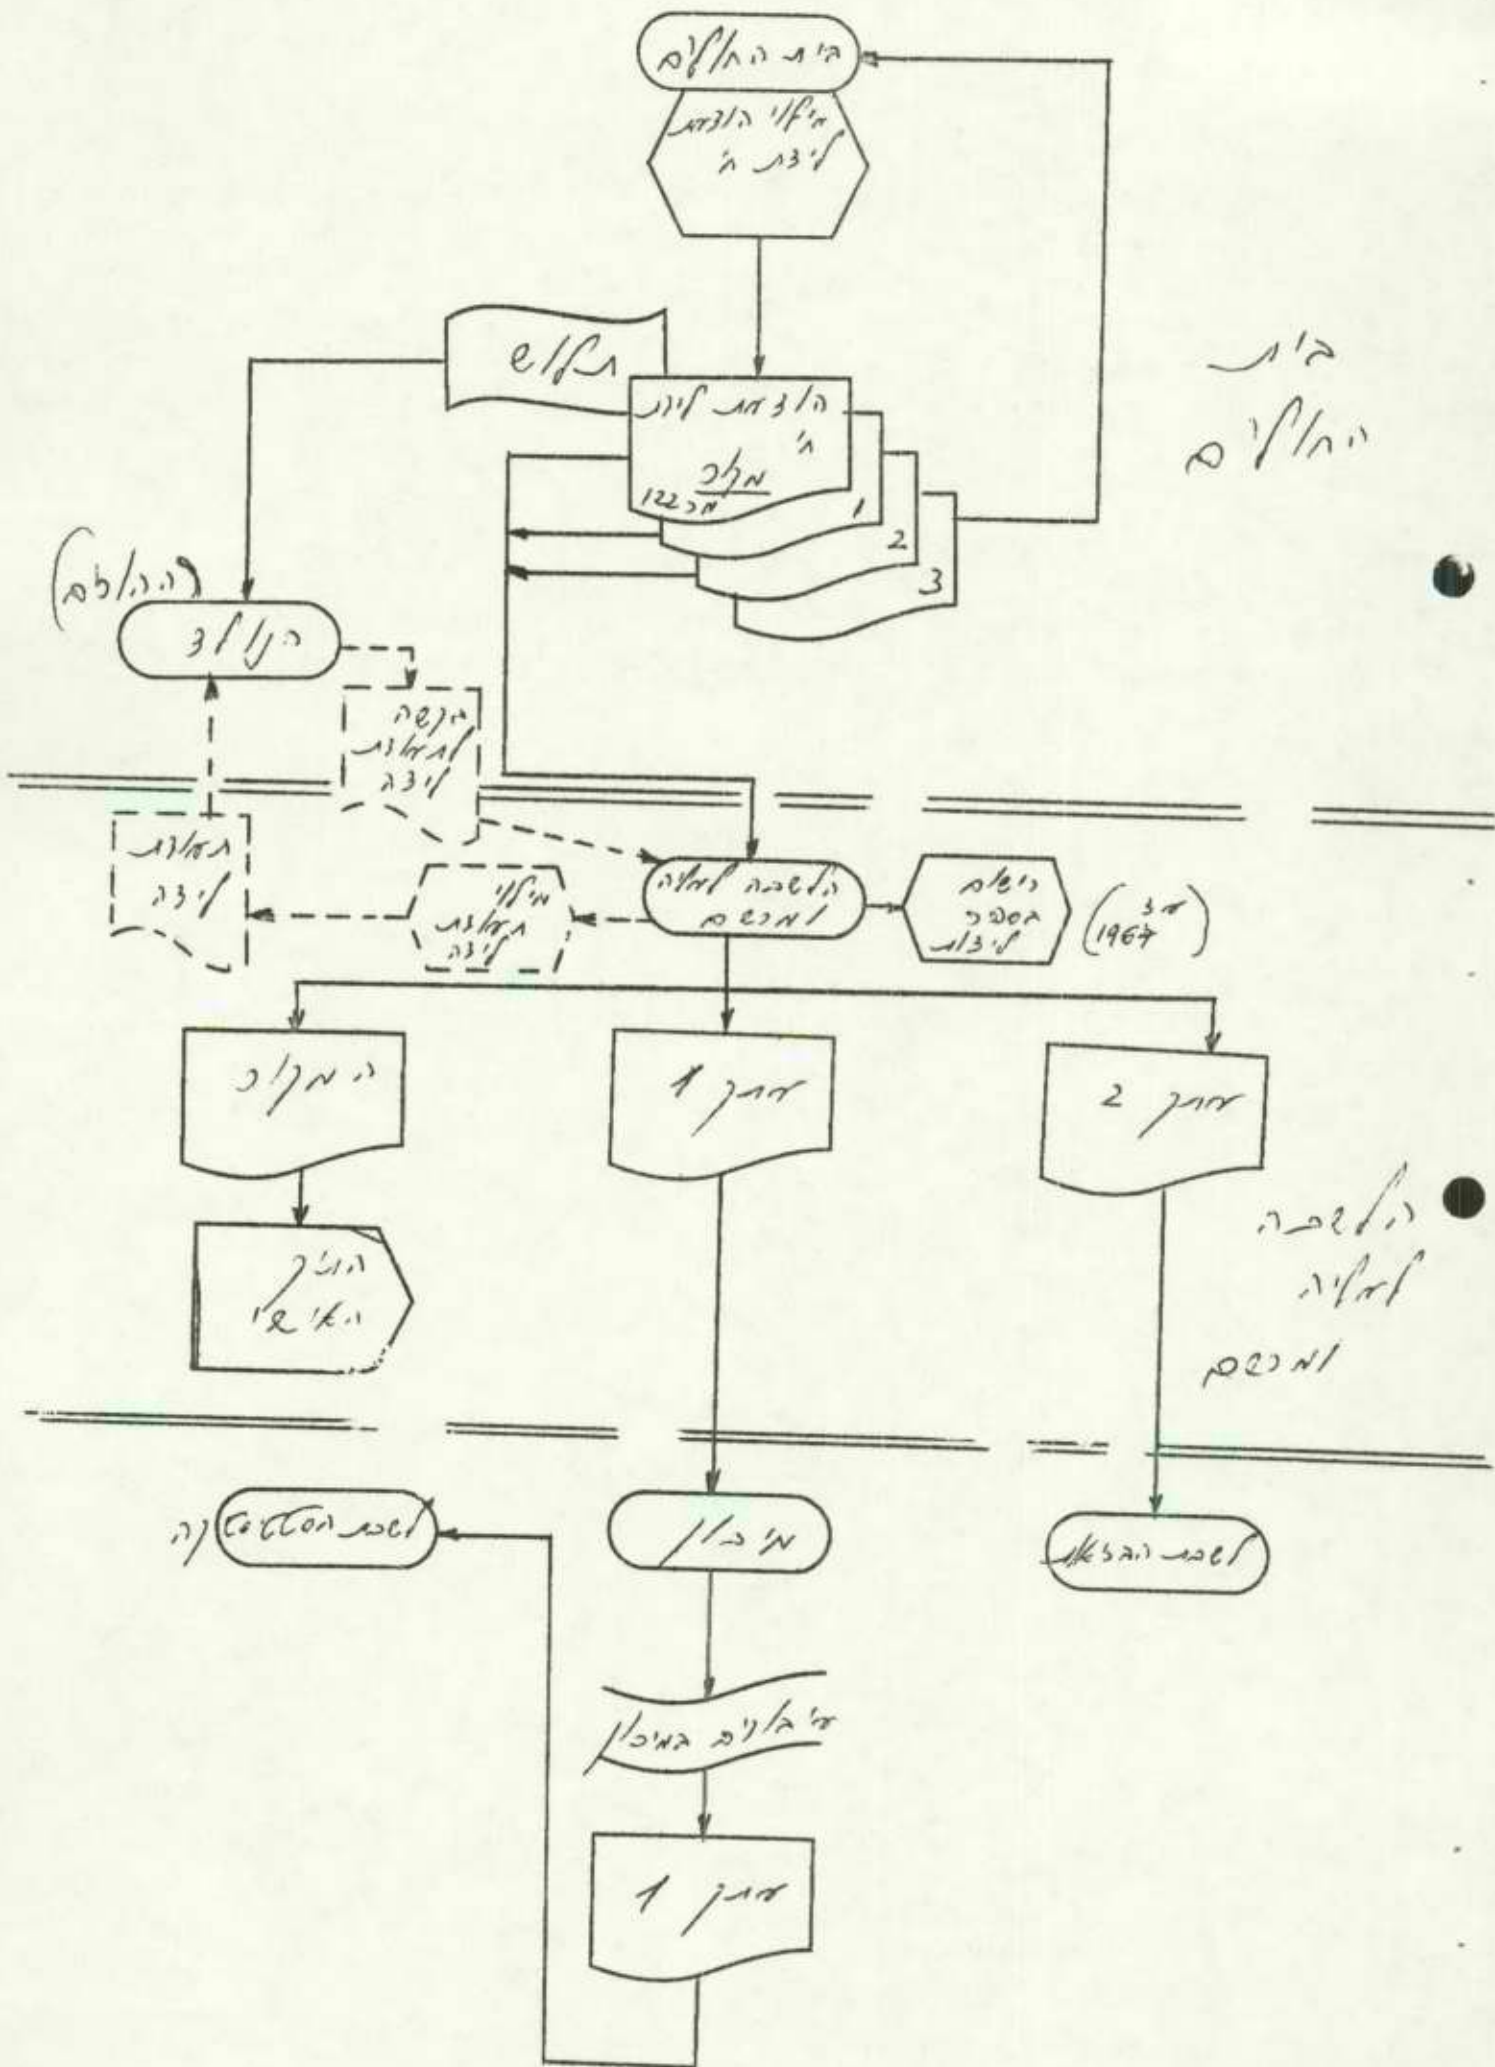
בית החולים

מילוי הודעת לידה חי

תשלום

הודעת לידה חי
מקור
מר 122

1

2

3

בית החולים

היולדת (ההורים)

הגשה לתעודת לידה

תעודת לידה

מילוי תעודת לידה

הלשכה למנהל ומרשם

רישום במספר זיהוי

(מר 3 1967)

המקור

עותק 1

עותק 2

הלשכה למנהל ומרשם

תיק האישי

מיכון

ניקוב במיכון

עותק 1

לשכת הסטטיסטיקה

לשכת הבריאות